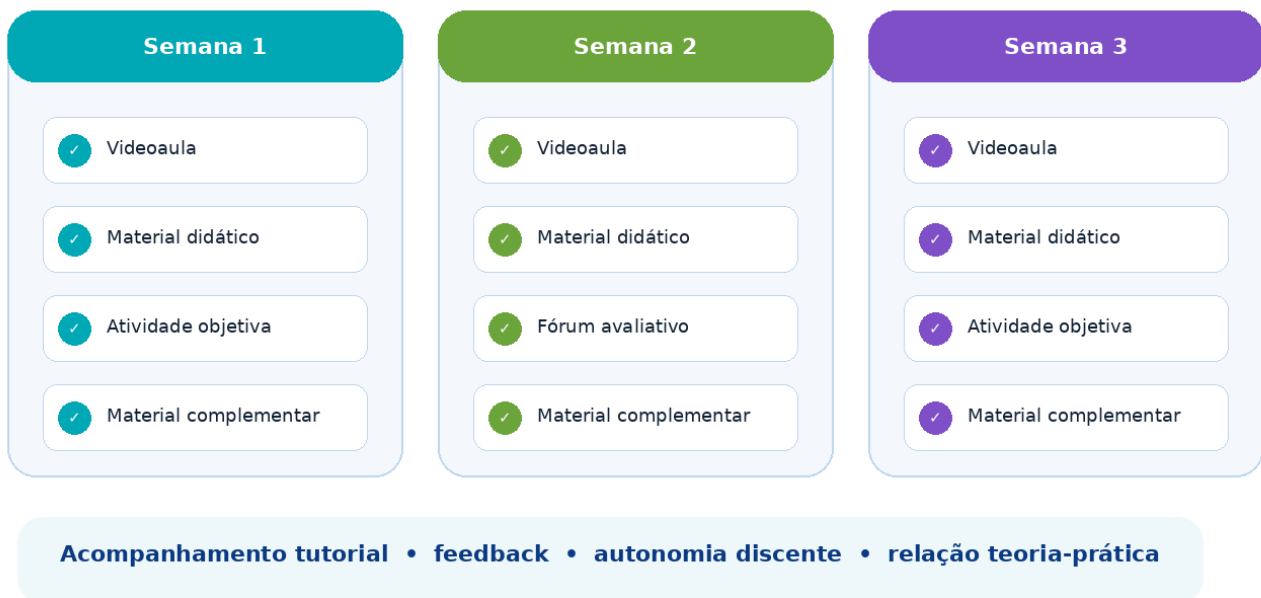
Semana 1

✓ Videoaula

✓ Material didático

✓ Atividade objetiva

✓ Material complementar

Semana 2

✓ Videoaula

✓ Material didático

✓ Fórum avaliativo

✓ Material complementar

Semana 3

✓ Videoaula

✓ Material didático

✓ Atividade objetiva

✓ Material complementar

Acompanhamento tutorial • feedback • autonomia discente • relação teoria-prática